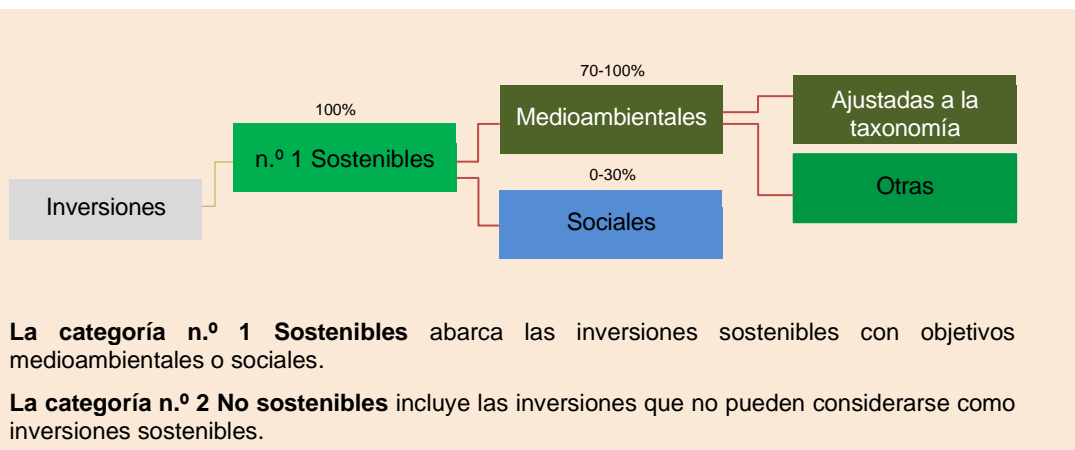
Inversiones

100%

n.º 1 Sostenibles

70-100%

Medioambientales

0-30%

Sociales

Ajustadas a la taxonomía

Otras

**La categoría n.º 1 Sostenibles** abarca las inversiones sostenibles con objetivos medioambientales o sociales.

**La categoría n.º 2 No sostenibles** incluye las inversiones que no pueden considerarse como inversiones sostenibles.